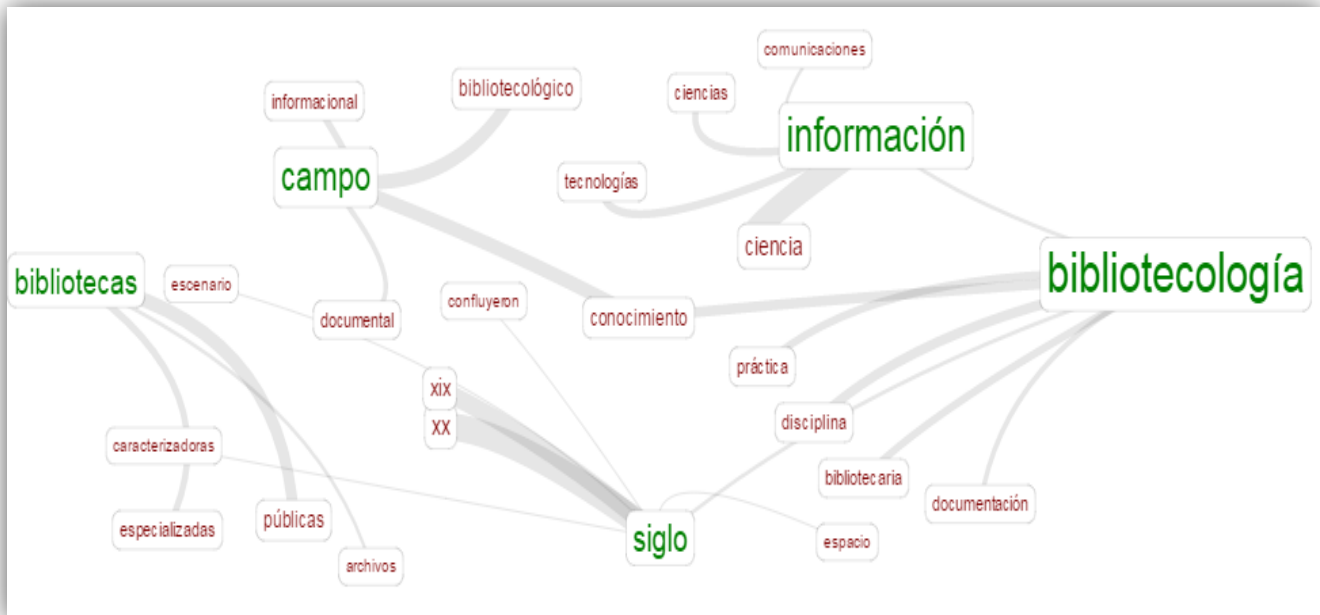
comunicaciones
informacional
bibliotecológico
ciencias
información
campo
tecnologías
ciencia
bibliotecología
bibliotecas
escenario
confluyeron
documental
conocimiento
práctica
xix
xx
disciplina
caracterizadoras
bibliotecaria
documentación
especializadas
públicas
siglo
espacio
archivos